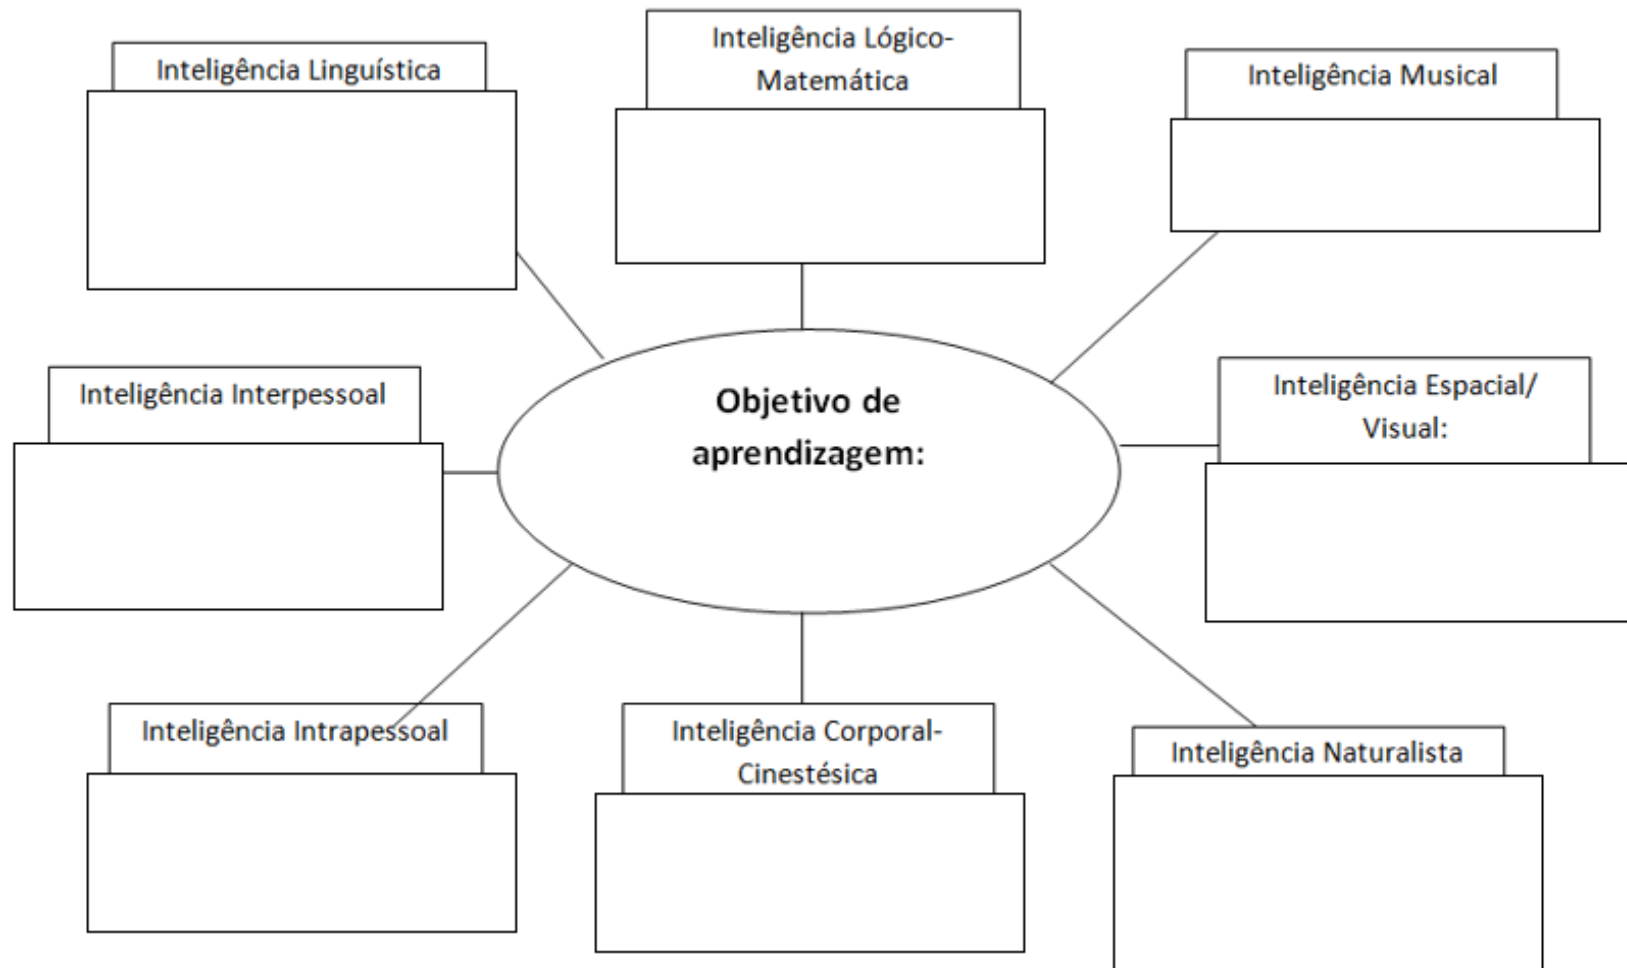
Inteligência Linguística

Inteligência Lógico-Matemática

Inteligência Musical

Inteligência Interpessoal

Objetivo de aprendizagem:

Inteligência Espacial/ Visual:

Inteligência Intrapessoal

Inteligência Corporal-Cinestésica

Inteligência Naturalista